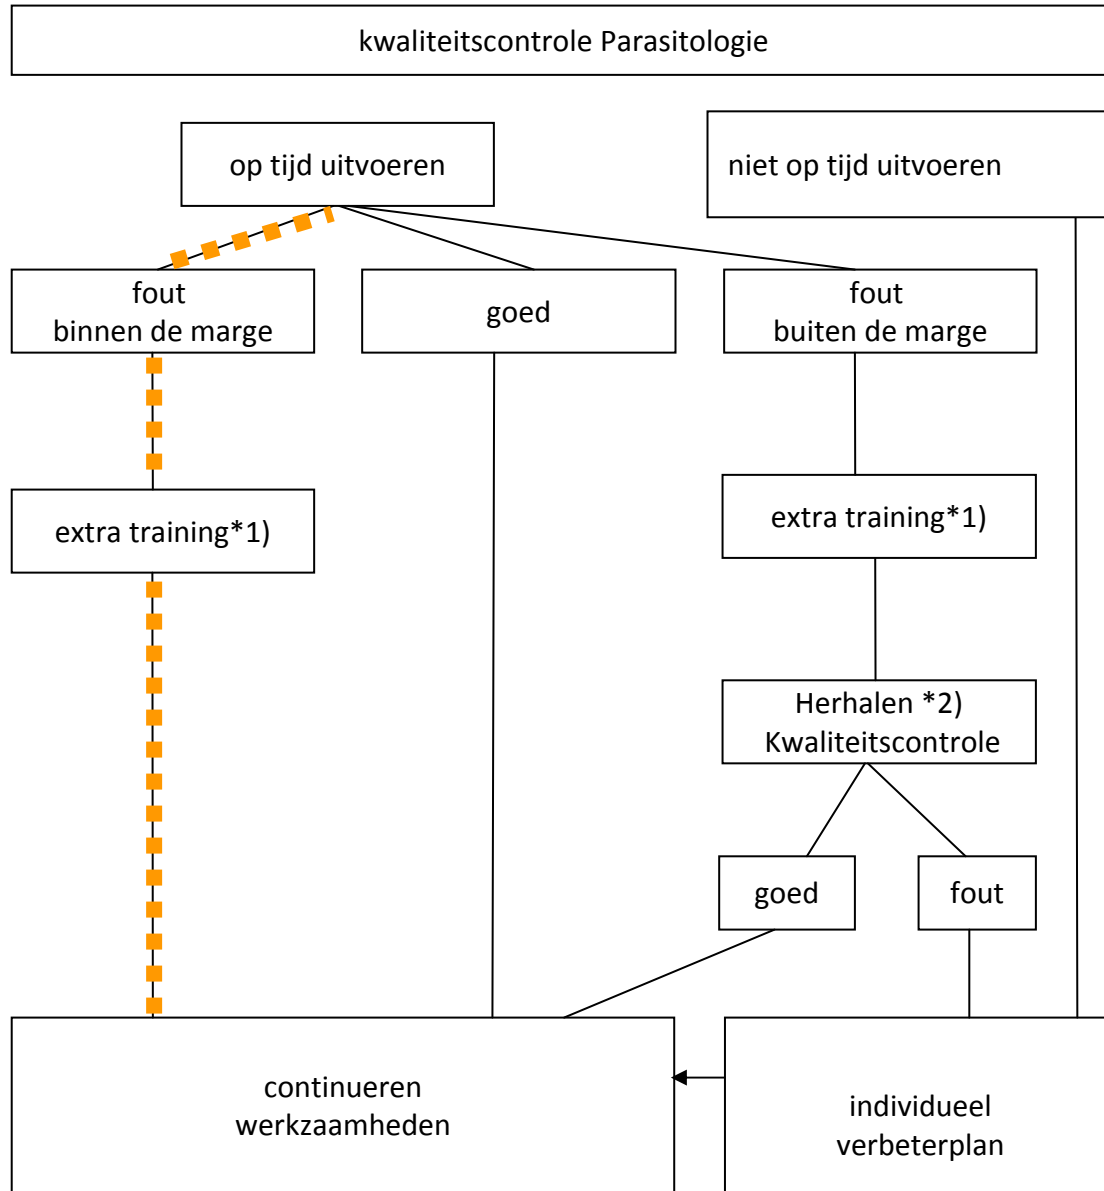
kwaliteitscontrole Parasitologie

op tijd uitvoeren

niet op tijd uitvoeren

fout
binnen de marge

goed

fout
buiten de marge

extra training*1)

extra training*1)

Herhalen *2)
Kwaliteitscontrole

goed

fout

continueren
werkzaamheden

individueel
verbeterplan